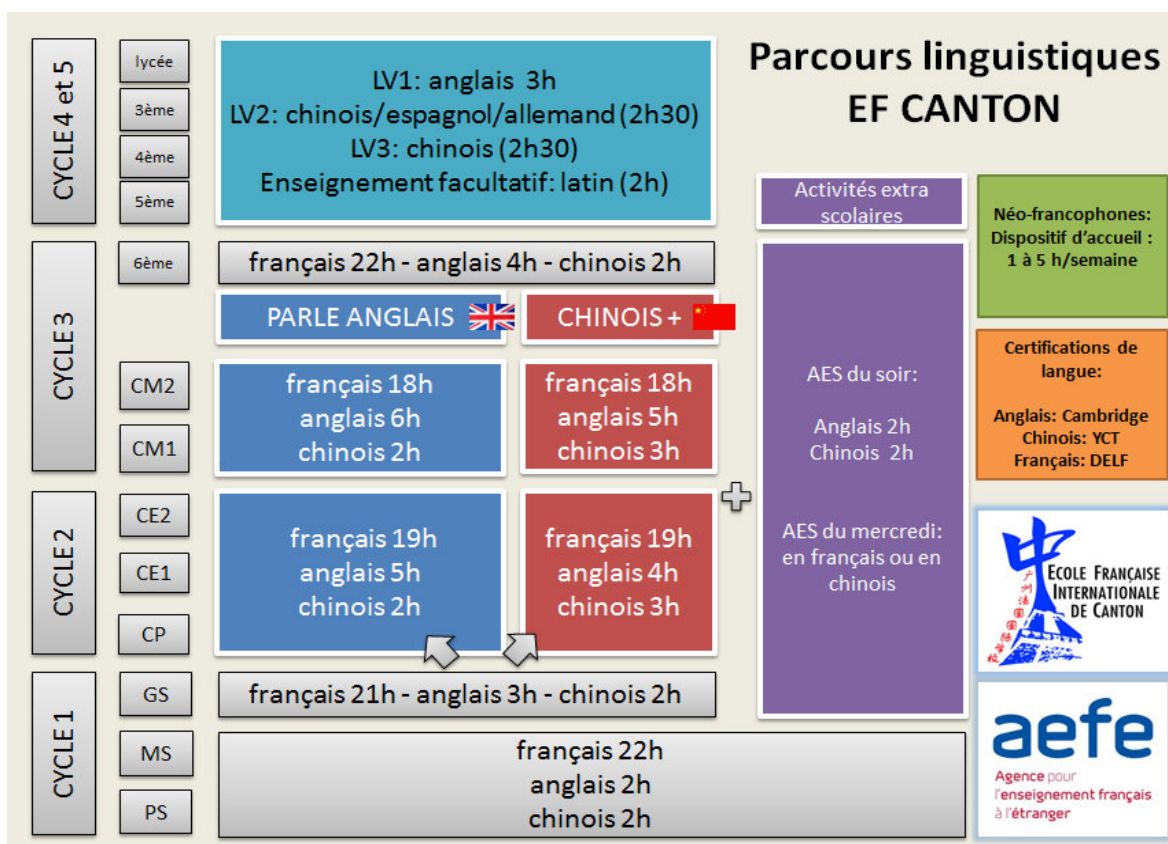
Parcours linguistiques
EF CANTON

CYCLE 4 et 5

lycée
3ème
4ème
5ème

LV1: anglais 3h
LV2: chinois/espagnol/allemand (2h30)
LV3: chinois (2h30)
Enseignement facultatif: latin (2h)

CYCLE 3

6ème

français 22h - anglais 4h - chinois 2h

PARLE ANGLAIS

CHINOIS +

CM2
CM1

français 18h
anglais 6h
chinois 2h

français 18h
anglais 5h
chinois 3h

CYCLE 2

CE2
CE1
CP

français 19h
anglais 5h
chinois 2h

français 19h
anglais 4h
chinois 3h

CYCLE 1

GS

français 21h - anglais 3h - chinois 2h

MS
PS

français 22h
anglais 2h
chinois 2h

Activités extra scolaires

AES du soir:

Anglais 2h
Chinois 2h

AES du mercredi: en français ou en chinois

Néo-francophones: Dispositif d'accueil : 1 à 5 h/semaine

Certifications de langue:

Anglais: Cambridge
Chinois: YCT
Français: DELF

ECOLE FRANÇAISE INTERNATIONALE DE CANTON

aefe
Agence pour l'enseignement français à l'étranger